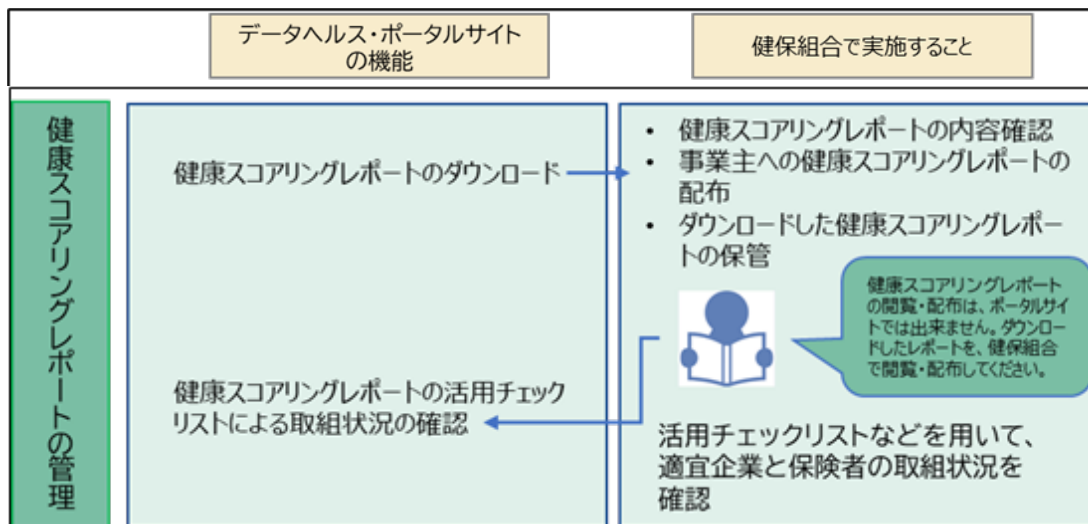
データヘルス・ポータルサイトの機能

健保組合で実施すること

健康スコアリングレポートの管理

健康スコアリングレポートのダウンロード

- 健康スコアリングレポートの内容確認
- 事業主への健康スコアリングレポートの配布
- ダウンロードした健康スコアリングレポートの保管

健康スコアリングレポートの閲覧・配布は、ポータルサイトでは出来ません。ダウンロードしたレポートを、健保組合で閲覧・配布してください。

健康スコアリングレポートの活用チェックリストによる取組状況の確認

活用チェックリストなどを用いて、適宜企業と保険者の取組状況を確認